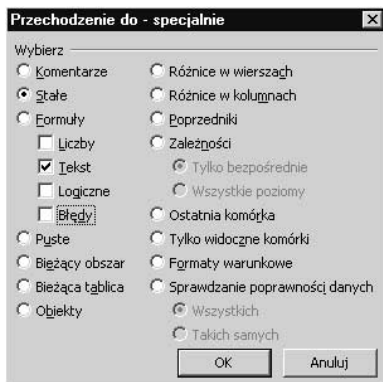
Przechodzenie do - specjalnie

Wybierz

Komentarze
Stałe
Formuły
Liczby
Tekst
Logiczne
Błędy
Puste
Bieżący obszar
Bieżąca tablica
Obiekty

Różnice w wierszach
Różnice w kolumnach
Poprzedniki
Zależności
Tylko bezpośrednie
Wszystkie poziomy
Ostatnia komórka
Tylko widoczne komórki
Formaty warunkowe
Sprawdzanie poprawności danych
Wszystkich
Takich samych

OK
Anuluj